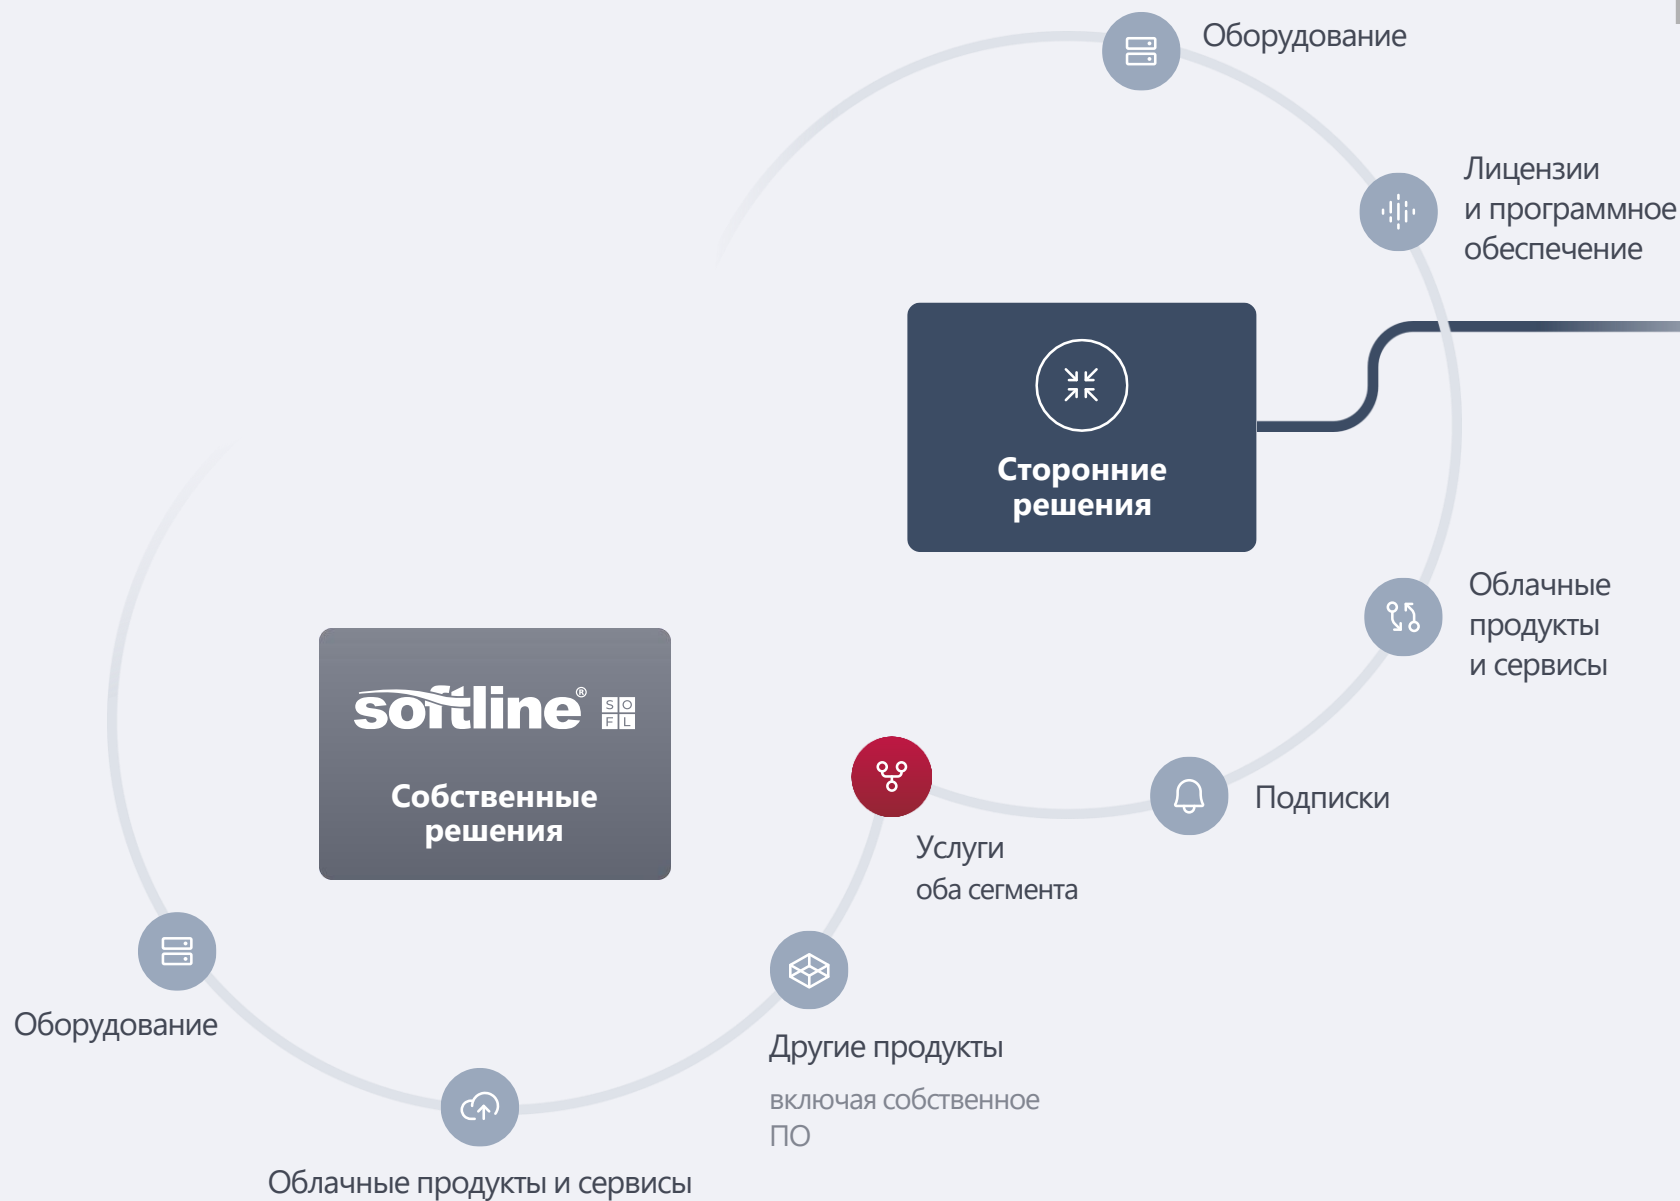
Оборудование

Лицензии и программное обеспечение

Сторонние решения

Облачные продукты и сервисы

Подписки

Услуги
оба сегмента

softline® SO FL

Собственные решения

Оборудование

Другие продукты
включая собственное ПО

Облачные продукты и сервисы